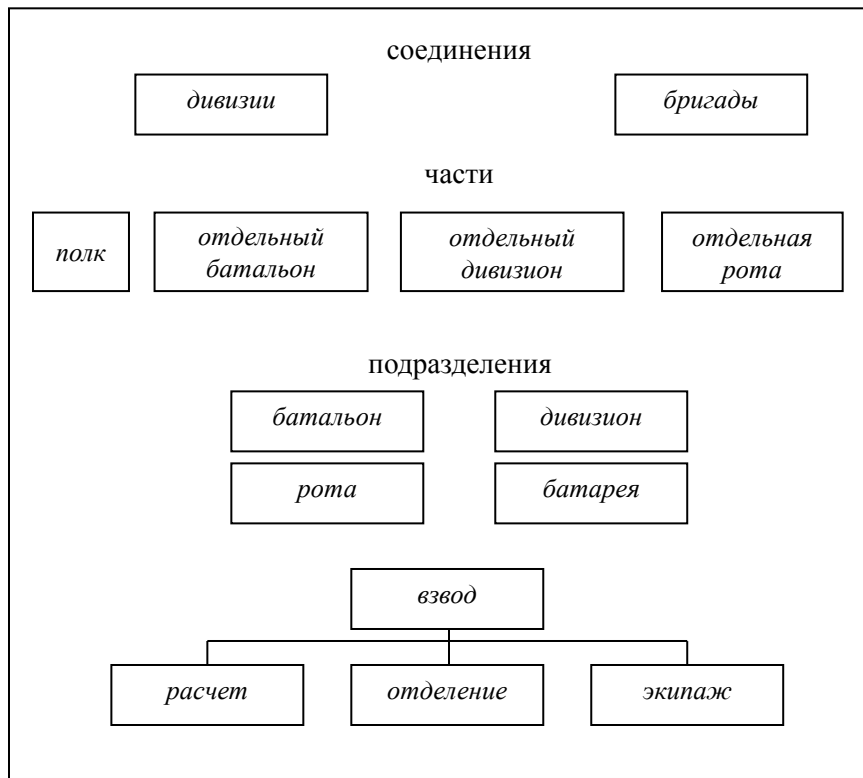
соединения

*дивизии*

*бригады*

части

*полк*

*отдельный батальон*

*отдельный дивизион*

*отдельная рота*

подразделения

*батальон*

*дивизион*

*рота*

*батарея*

*взвод*

*расчет*

*отделение*

*экипаж*